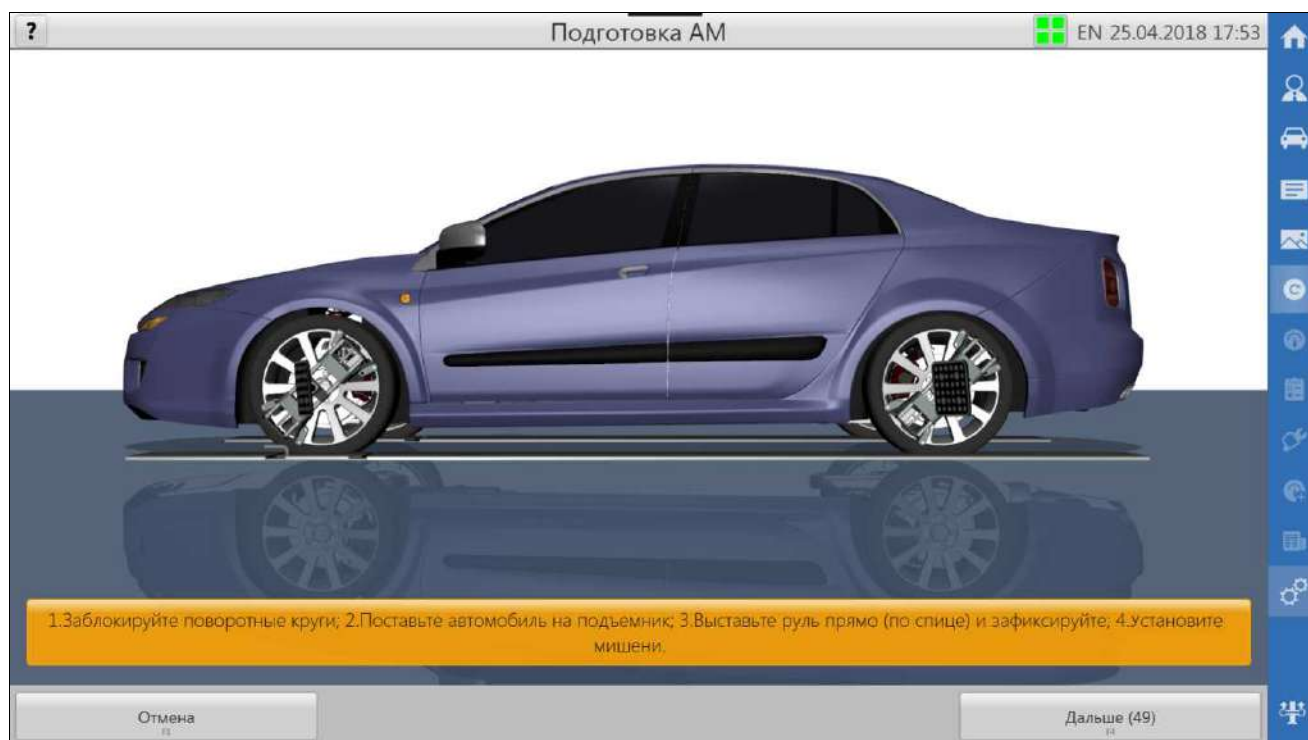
?

Подготовка АМ

EN 25.04.2018 17:53

1.Заблокируйте поворотные круги; 2.Поставьте автомобиль на подъемник; 3.Выставьте руль прямо (по спице) и зафиксируйте; 4.Установите мишени.

Отмена

Дальше (49)